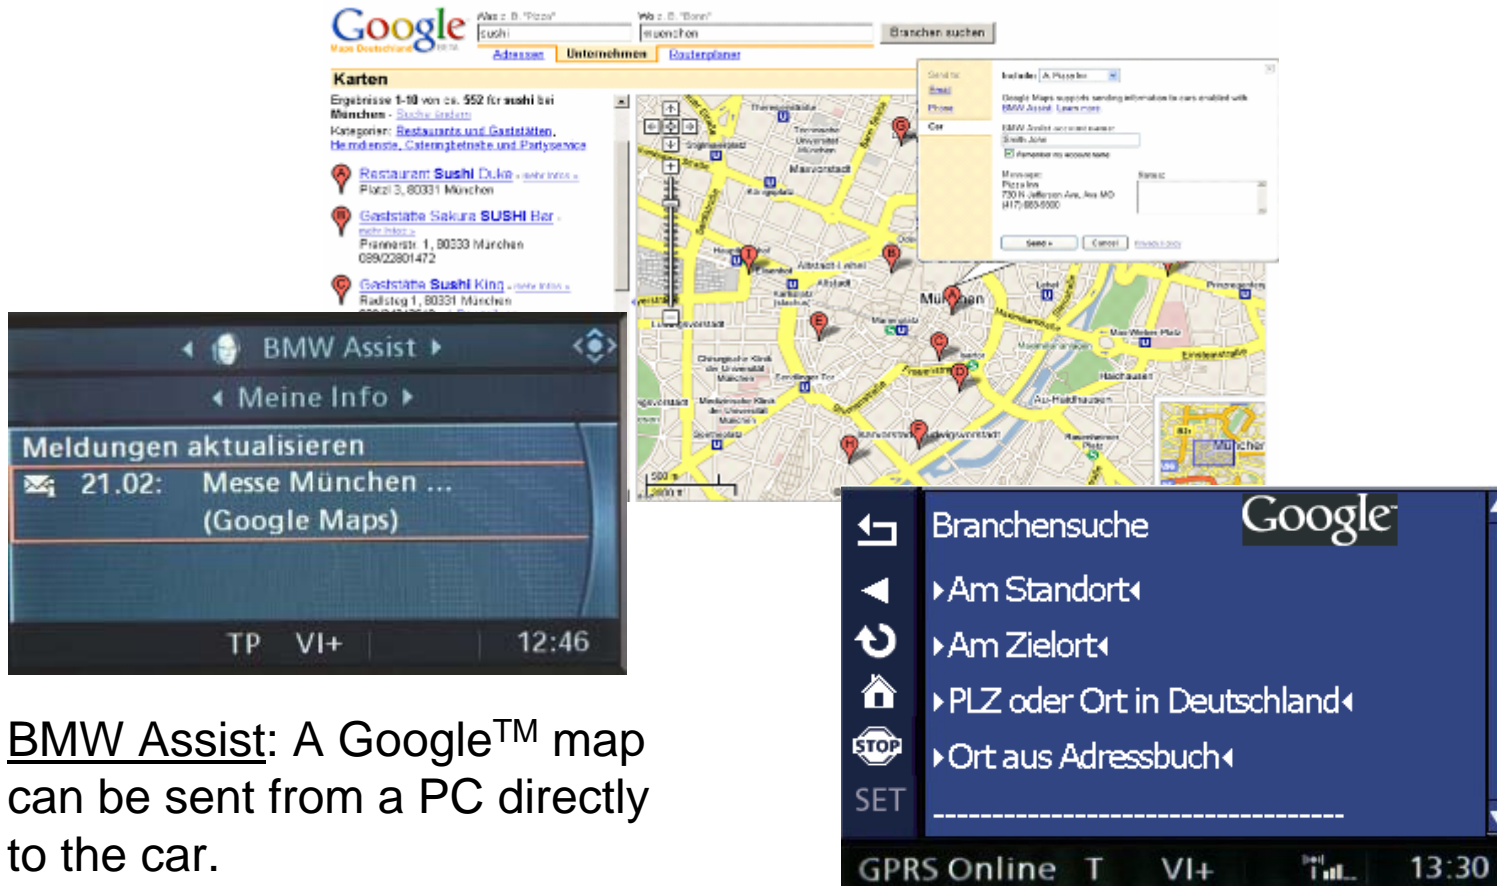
Google
Maps Deutschland BETA

Was: z. B. "Pizza"
sushi
Wo: z. B. "Bonn"
muenchen
Branchen suchen

Adressen | Unternehmen | Routenplaner

Karten

Ergebnisse 1-10 von ca. 552 für sushi bei München - Suche ändern
Kategorien: Restaurants und Gaststätten, Heimdienste, Cateringbetriebe und Partyservice

A Restaurant Sushi Duke - mehr Infos »
Platzl 3, 80331 München

B Gaststätte Sakura SUSHI Bar - mehr Infos »
Prinnerstr. 1, 80333 München
089/22801472

C Gaststätte Sushi King - mehr Infos »
Radlsteg 1, 80331 München

Send to:
Email
Phone
Car

Includes: A Pizza Inn
Google Maps supports sending information to cars enabled with BMW Assist. Learn more
BMW Assist account name:
Smith John
Remember my account name
Message:
Pizza Inn
730 N Jefferson Ave, Ave MO
(417) 883-5000
Status:
Send » Cancel Privacy policy

Maxvorstadt
Altstadt-Lehel
München
Lehel
Au-Haidhausen
Haidhausen
Ludwigsvorstadt
Isarvorstadt
Max-Weber-Platz
Prinzregenten
Karlsplatz (Stachus)
500 m
2000 ft

BMW Assist
Meine Info
Meldungen aktualisieren
21.02: Messe München ...
(Google Maps)
TP VI+ 12:46

BMW Assist: A Google$^{TM}$ map can be sent from a PC directly to the car.

Branchensuche
Google
Am Standort
Am Zielort
PLZ oder Ort in Deutschland
Ort aus Adressbuch
STOP
SET
GPRS Online T VI+ 13:30